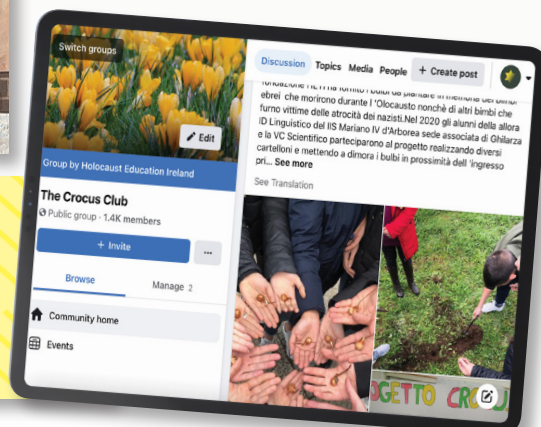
Switch groups

Edit

Group by Holocaust Education Ireland

The Crocus Club

Public group · 1.4K members

+ Invite

...

Browse

Manage 2

Community home

Events

Discussion Topics Media People + Create post

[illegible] ebrei che morirono durante l 'Olocausto nonchè di altri bimbi che furno vittime delle atrocità dei nazisti.Nel 2020 gli alunni della allora iD Linguistico del IIS Mariano IV d'Arborea sede associata di Ghilarza e la VC Scientifico parteciparono al progetto realizzando diversi cartelloni e mettendo a dimora i bulbi in prossimità dell 'ingresso pri... See more

See Translation

OGETTO CROC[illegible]